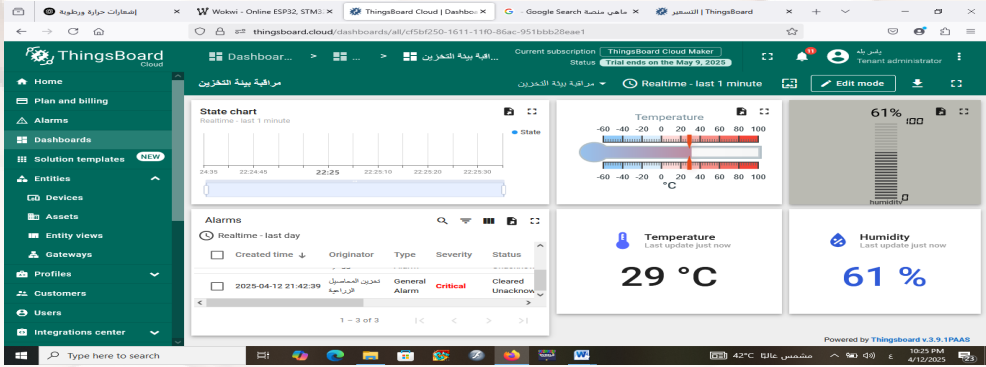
إشعارات حرارة ورطوبة | × Wokwi - Online ESP32, STM32 × ThingsBoard Cloud | Dashbo × G - Google Search ماهي منصة × التسعير | ThingsBoard × +

thingsboard.cloud/dashboards/all/cf5bf250-1611-11f0-86ac-951bbb28eae1

ThingsBoard Cloud

Dashboar... > > مراقبة بيئة التخزين

Current subscription ThingsBoard Cloud Maker
Status Trial ends on the May 9, 2025

11

ياسر بله
Tenant administrator

Home
Plan and billing
Alarms
Dashboards
Solution templates NEW
Entities
Devices
Assets
Entity views
Gateways
Profiles
Customers
Users
Integrations center

مراقبة بيئة التخزين

مراقبة بيئة التخزين

Realtime - last 1 minute

Edit mode

State chart
Realtime - last 1 minute

State

24:35 22:24:45 22:25 22:25:10 22:25:20 22:25:30

Temperature

-60 -40 -20 0 20 40 60 80 100

-60 -40 -20 0 20 40 60 80 100

°C

61%

100

0

humidity

Alarms

Realtime - last day

| | Created time | Originator | Type | Severity | Status |
|---|---|---|---|---|---|
| | 2025-04-12 21:42:39 | تخزين المحاصيل الزراعية | General Alarm | Critical | Cleared Unacknow |

1 – 3 of 3

Temperature
Last update just now

29 °C

Humidity
Last update just now

61 %

Powered by Thingsboard v.3.9.1PAAS

Type here to search

42°C مشمس غالبًا

10:25 PM
4/12/2025